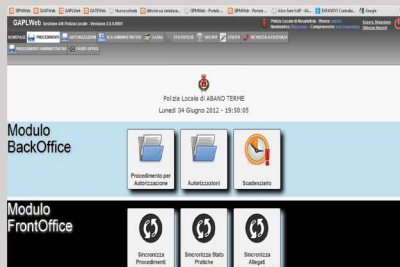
GAPLWeb | GAPLWeb | GAPLWeb | GAPLWeb | Nuova scheda | Mirolo su ... | GAPLWeb - Portale ... | GAPLWeb - Portale ... | GAPLWeb - Portale ... | Alice Gate VoIP - Ac... | DIVANOV Controllo... | Google

GAPLWeb Gestione Atti Polizia Locale - Versione 2.3.0801

Polizia Locale di Modelitra - Utente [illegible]
Nominativo: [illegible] - Competenza: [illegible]

Logout Menu

HOMEPAGE | PROCEDIMENTI | AUTORIZZAZIONI | ALL AMMINISTRATIVI | CASSA | STATISTICHE | ARCHIVI | UTILITÀ | RICHIESTA ASSISTENZA

PROCEDIMENTI AMMINISTRATIVI | FRONT OFFICE

Polizia Locale di ABANO TERME
Lunedì 04 Giugno 2012 - 19:50:05

Modulo BackOffice

Procedimento per Autorizzazione

Autorizzazioni

Scadenziario

Modulo FrontOffice

Sincronizza Procedimenti

Sincronizza Stato Pratiche

Sincronizza Allegati